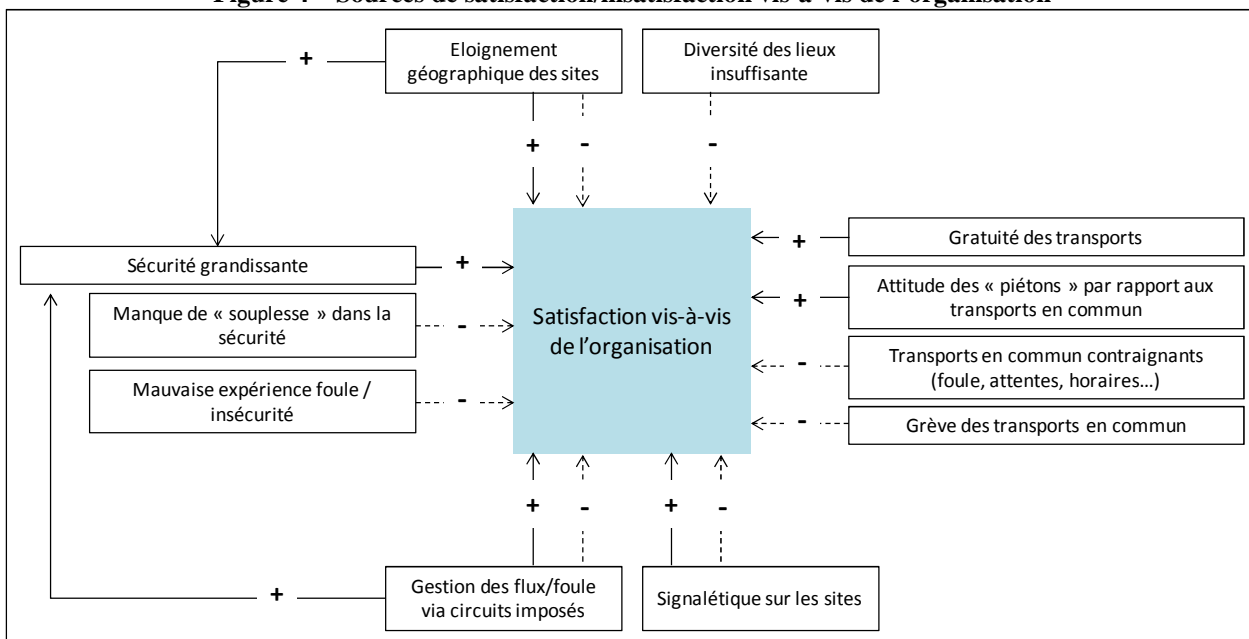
Figure 4 – Sources de satisfaction/insatisfaction vis-à-vis de l'organisation

Eloignement géographique des sites

Diversité des lieux insuffisante

+

+

-

-

Sécurité grandissante

+

Manque de « souplesse » dans la sécurité

-

Mauvaise expérience foule / insécurité

-

Satisfaction vis-à-vis de l'organisation

+

Gratuité des transports

+

Attitude des « piétons » par rapport aux transports en commun

-

Transports en commun contraignants (foule, attentes, horaires…)

-

Grève des transports en commun

+

-

+

-

+

Gestion des flux/foule via circuits imposés

Signalétique sur les sites